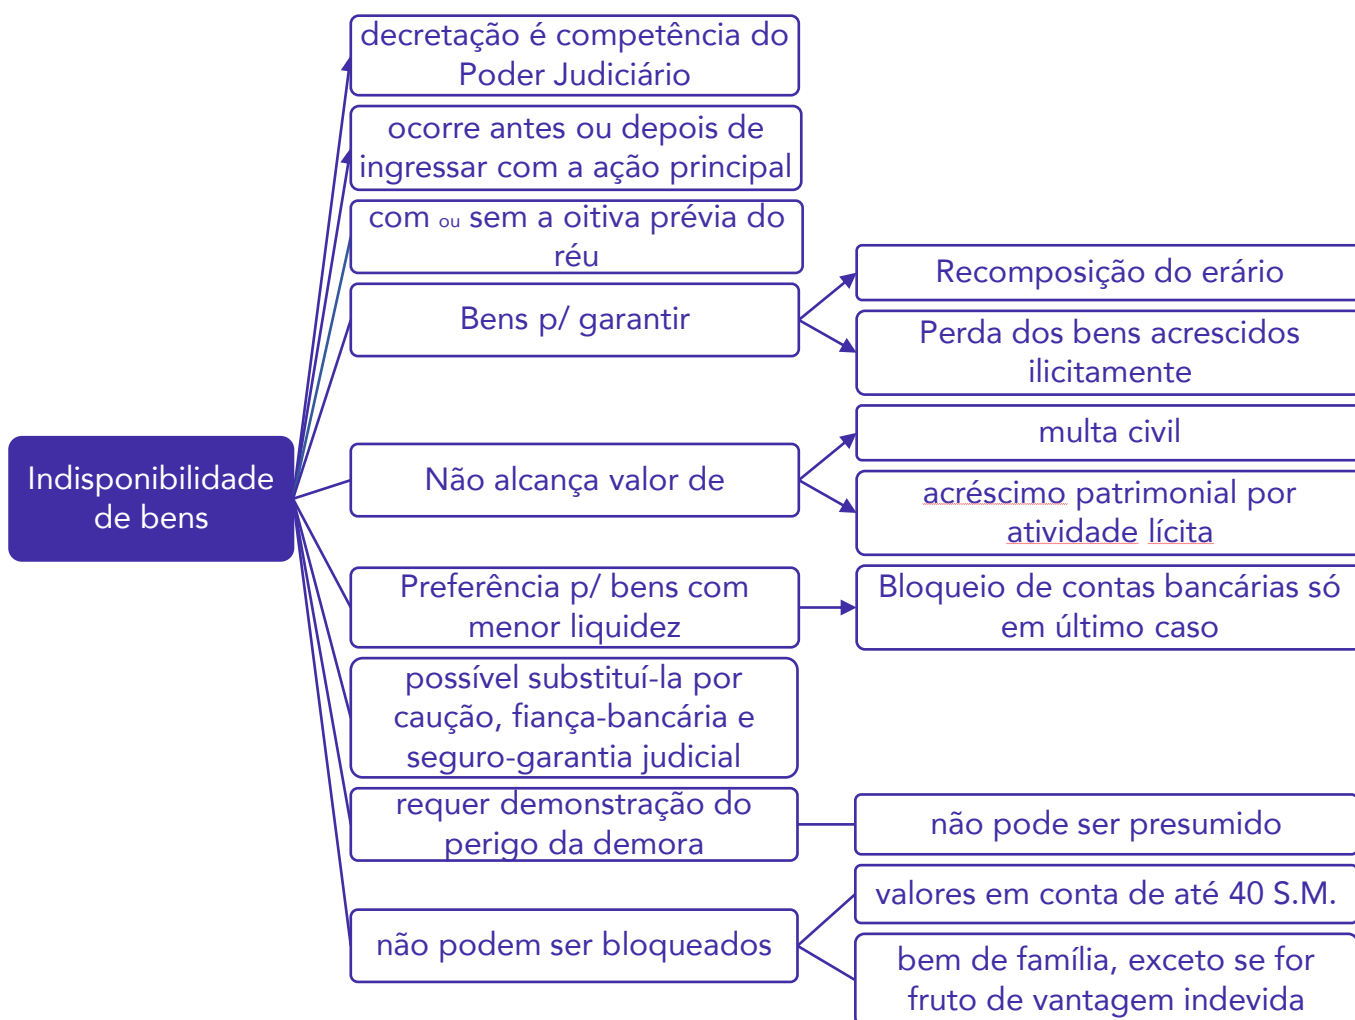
Indisponibilidade de bens

decretação é competência do Poder Judiciário

ocorre antes ou depois de ingressar com a ação principal

com ou sem a oitiva prévia do réu

Bens p/ garantir

Recomposição do erário

Perda dos bens acrescidos ilicitamente

Não alcança valor de

multa civil

acréscimo patrimonial por atividade lícita

Preferência p/ bens com menor liquidez

Bloqueio de contas bancárias só em último caso

possível substituí-la por caução, fiança-bancária e seguro-garantia judicial

requer demonstração do perigo da demora

não pode ser presumido

não podem ser bloqueados

valores em conta de até 40 S.M.

bem de família, exceto se for fruto de vantagem indevida